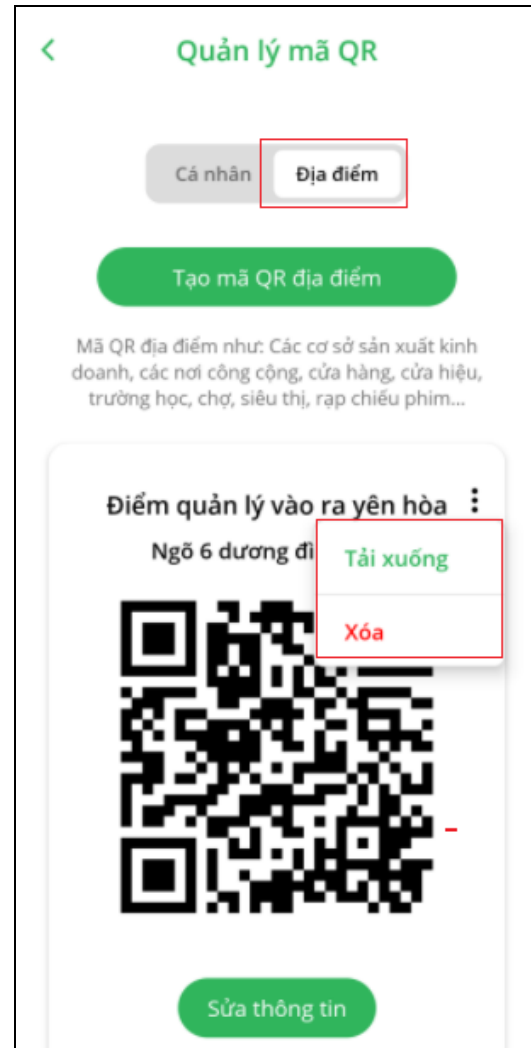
Quản lý mã QR

Cá nhân
Địa điểm

Tạo mã QR địa điểm

Mã QR địa điểm như: Các cơ sở sản xuất kinh doanh, các nơi công cộng, cửa hàng, cửa hiệu, trường học, chợ, siêu thị, rạp chiếu phim...

Điểm quản lý vào ra yên hòa

Ngõ 6 dương đì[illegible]

Tải xuống

Xóa

Sửa thông tin